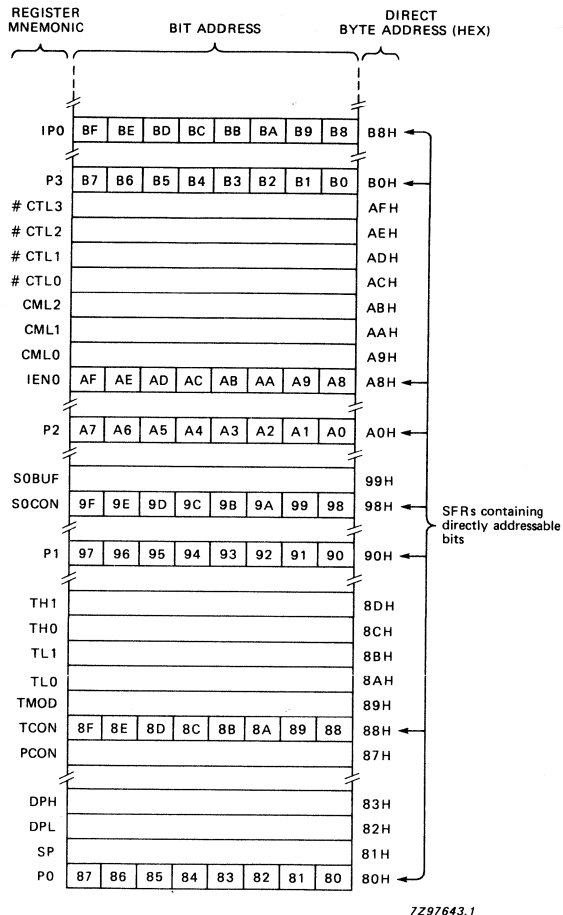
REGISTER MNEMONIC

BIT ADDRESS

DIRECT BYTE ADDRESS (HEX)

| | | | | | | | | | |
|---|---|---|---|---|---|---|---|---|---|
| IP0 | BF | BE | BD | BC | BB | BA | B9 | B8 | B8H |
| P3 | B7 | B6 | B5 | B4 | B3 | B2 | B1 | B0 | B0H |
| # CTL3 | | | | | | | | | AFH |
| # CTL2 | | | | | | | | | AEH |
| # CTL1 | | | | | | | | | ADH |
| # CTL0 | | | | | | | | | ACH |
| CML2 | | | | | | | | | ABH |
| CML1 | | | | | | | | | AAH |
| CML0 | | | | | | | | | A9H |
| IEN0 | AF | AE | AD | AC | AB | AA | A9 | A8 | A8H |
| P2 | A7 | A6 | A5 | A4 | A3 | A2 | A1 | A0 | A0H |
| S0BUF | | | | | | | | | 99H |
| S0CON | 9F | 9E | 9D | 9C | 9B | 9A | 99 | 98 | 98H |
| P1 | 97 | 96 | 95 | 94 | 93 | 92 | 91 | 90 | 90H |
| TH1 | | | | | | | | | 8DH |
| TH0 | | | | | | | | | 8CH |
| TL1 | | | | | | | | | 8BH |
| TL0 | | | | | | | | | 8AH |
| TMOD | | | | | | | | | 89H |
| TCON | 8F | 8E | 8D | 8C | 8B | 8A | 89 | 88 | 88H |
| PCON | | | | | | | | | 87H |
| DPH | | | | | | | | | 83H |
| DPL | | | | | | | | | 82H |
| SP | | | | | | | | | 81H |
| P0 | 87 | 86 | 85 | 84 | 83 | 82 | 81 | 80 | 80H |

SFRs containing directly addressable bits

7Z97643.1